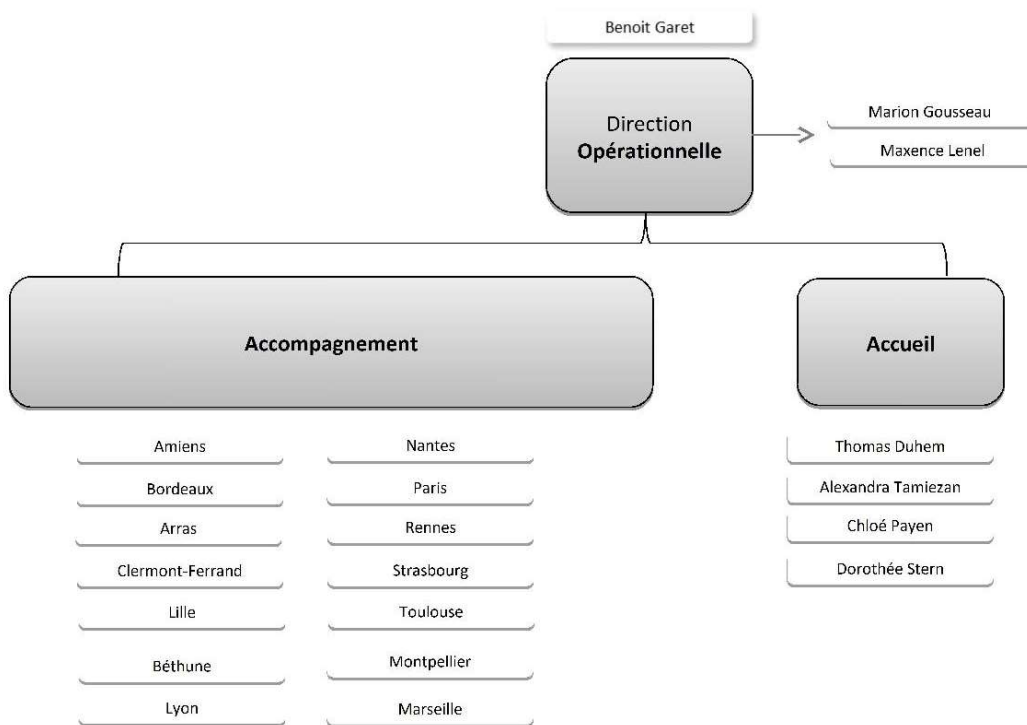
Benoit Garet

Direction
Opérationnelle

Marion Gousseau

Maxence Lenel

Accompagnement

Accueil

Amiens

Bordeaux

Arras

Clermont-Ferrand

Lille

Béthune

Lyon

Nantes

Paris

Rennes

Strasbourg

Toulouse

Montpellier

Marseille

Thomas Duhem

Alexandra Tamiezan

Chloé Payen

Dorothée Stern